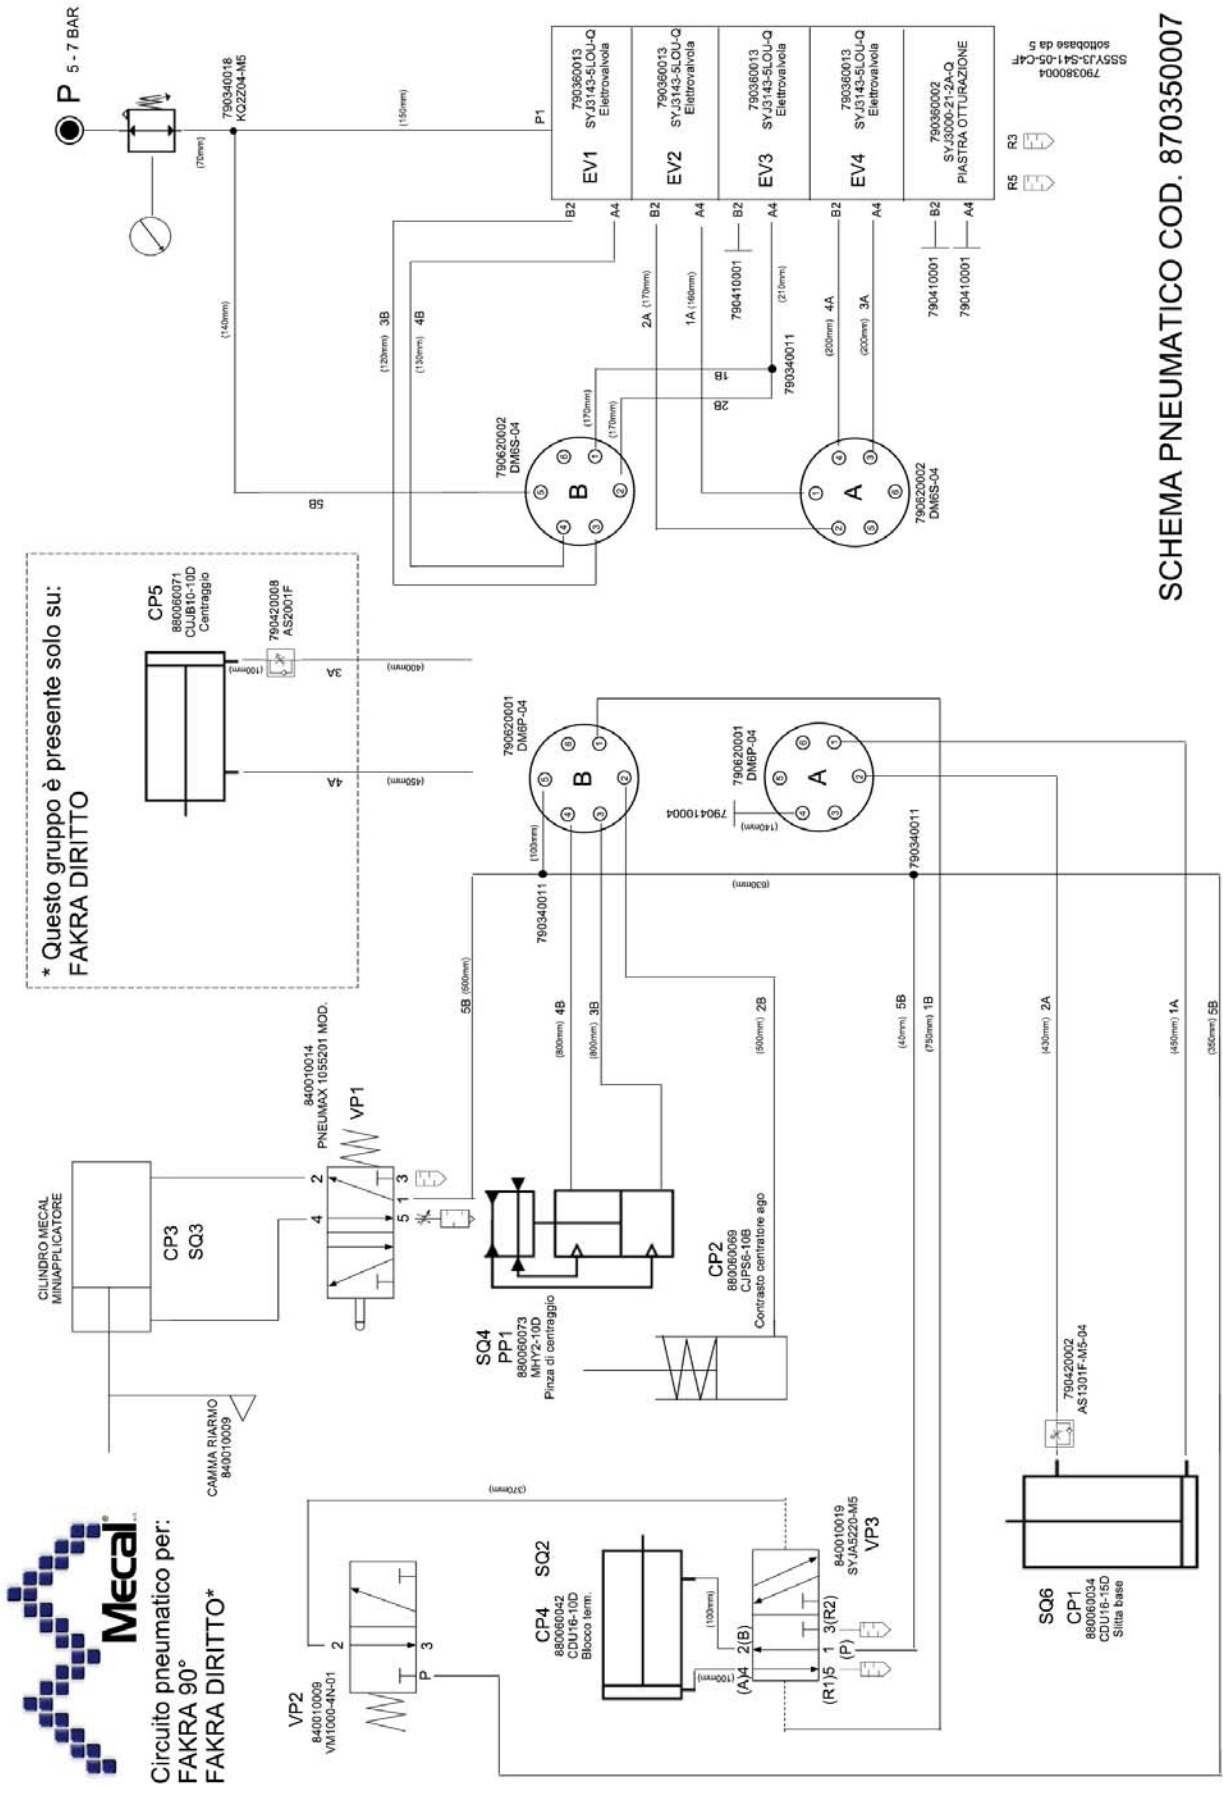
SCHEMA PNEUMATICO COD. 870350007

P 5 - 7 BAR

790340018
KQ2Z04-M5

(70mm)

(150mm)

P1

790360013
SYJ3143-5LOU-Q
Elettrovalvola

EV1

790360013
SYJ3143-5LOU-Q
Elettrovalvola

EV2

790360013
SYJ3143-5LOU-Q
Elettrovalvola

EV3

790360013
SYJ3143-5LOU-Q
Elettrovalvola

EV4

790360002
SYJ3000-21-2A-Q
PIASTRA OTTURAZIONE

790380004
SS5YJ3-S41-05-C4F
sottobase da 5

R3
R5

B2 A4 B2 A4 B2 A4 B2 A4 B2 A4

790410001
790410001
790410001

(140mm)

(120mm) 3B
(130mm) 4B

2A (170mm)
1A (160mm)
(210mm)

790340011

1B
2B

(200mm) 4A
(200mm) 3A

(170mm)
(170mm)

790620002
DM6S-04

B

5B

A

790620002
DM6S-04

* Questo gruppo è presente solo su:
FAKRA DIRITTO

CP5
880060071
CUJB10-10D
Centraggio

790420008
AS2001F

(100mm)
3A
(400mm)

4A
(450mm)

790620001
DM6P-04

B

790620001
DM6P-04

A

790410004
(140mm)

(100mm)

790340011

790340011

(630mm)

CILINDRO MECAL
MINIAPPLICATORE

CP3
SQ3

840010014
PNEUMAX 1055201 MOD.
VP1

2 4 3 1 5

5B (600mm)

(800mm) 4B
(800mm) 3B
(500mm) 2B

(40mm) 5B
(750mm) 1B

(430mm) 2A

(450mm) 1A
(350mm) 5B

SQ4
PP1
880060073
MHY2-10D
Pinza di centraggio

CP2
880060069
CJPS6-10B
Contrasto centratore ago

CAMMA RIARMO
840010009

790420002
AS1301F-M5-04

Mecal

Circuito pneumatico per:
FAKRA 90°
FAKRA DIRITTO*

(370mm)

VP2
840010009
VM1000-4N-01

2
P
3

CP4
880060042
CDU16-10D
Blocco term.

SQ2

(100mm)
(100mm)

(A)4 2(B)
(R1)5 1 3(R2)
(P)

840010019
SYJA5220-M5
VP3

SQ6
CP1
880060034
CDU16-15D
Slitta base